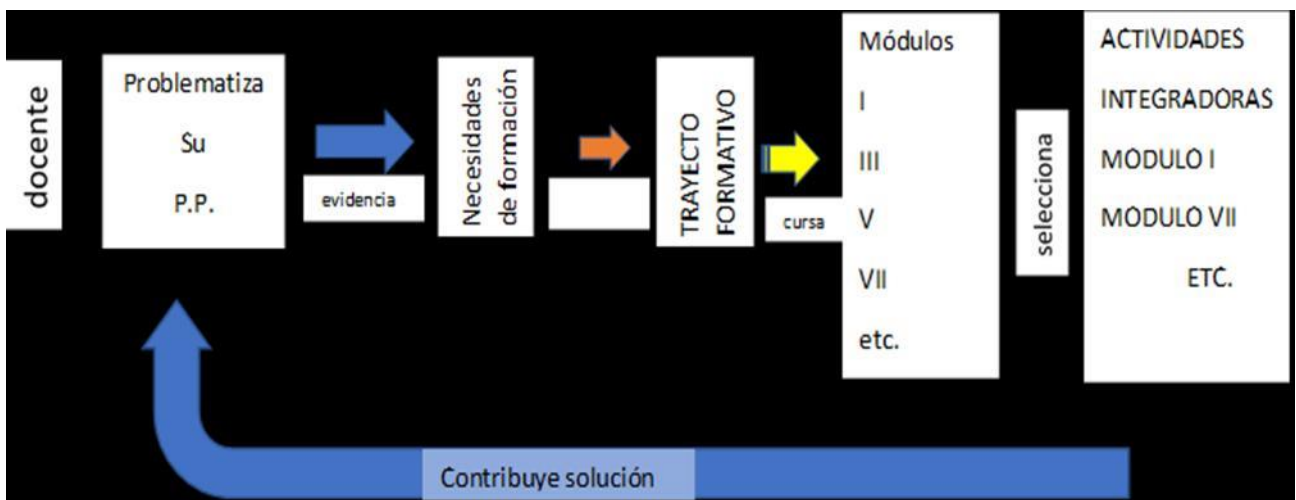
docente

Problematiza
Su
P.P.

evidencia

Necesidades de formación

TRAYECTO FORMATIVO

cursa

Módulos
I
III
V
VII
etc.

selecciona

ACTIVIDADES
INTEGRADORAS
MODULO I
MODULO VII
ETC.

Contribuye solución